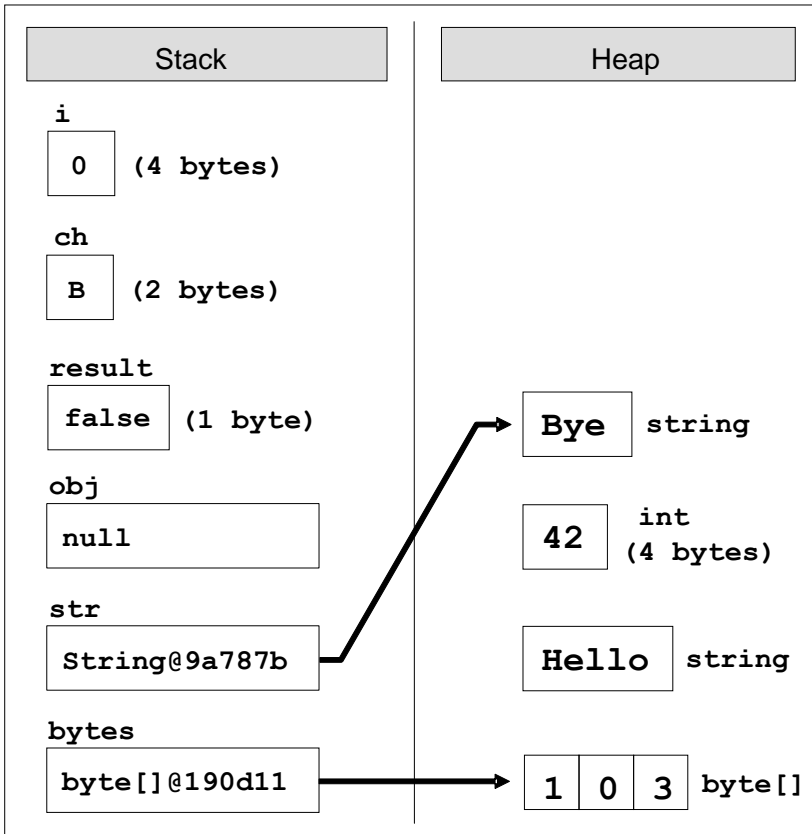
Stack

i

0 (4 bytes)

ch

B (2 bytes)

result

false (1 byte)

obj

null

str

String@9a787b

bytes

byte[]@190d11

Heap

Bye string

42 int (4 bytes)

Hello string

| 1 | 0 | 3 |
|---|---|---|

byte[]